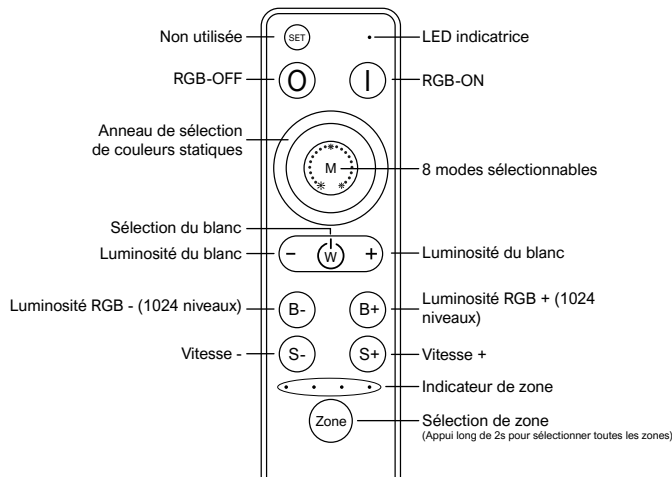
Non utilisée
SET
LED indicatrice
RGB-OFF
O
I
RGB-ON
Anneau de sélection de couleurs statiques
M
8 modes sélectionnables
Sélection du blanc
Luminosité du blanc
–
W
+
Luminosité du blanc
Luminosité RGB - (1024 niveaux)
B-
B+
Luminosité RGB + (1024 niveaux)
Vitesse -
S-
S+
Vitesse +
Indicateur de zone
Zone
Sélection de zone
(Appui long de 2s pour sélectionner toutes les zones)